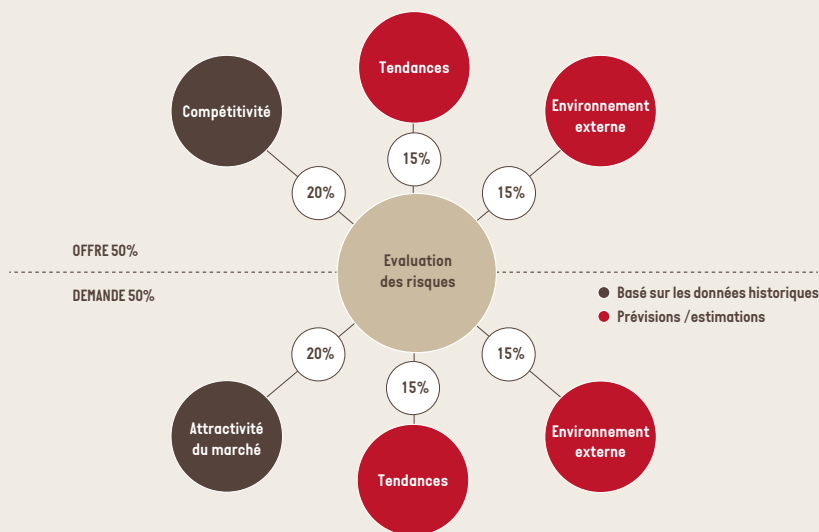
Compétitivité

Tendances

Environnement externe

20%

15%

15%

OFFRE 50%

Evaluation des risques

DEMANDE 50%

Basé sur les données historiques

Prévisions /estimations

20%

15%

15%

Attractivité du marché

Tendances

Environnement externe